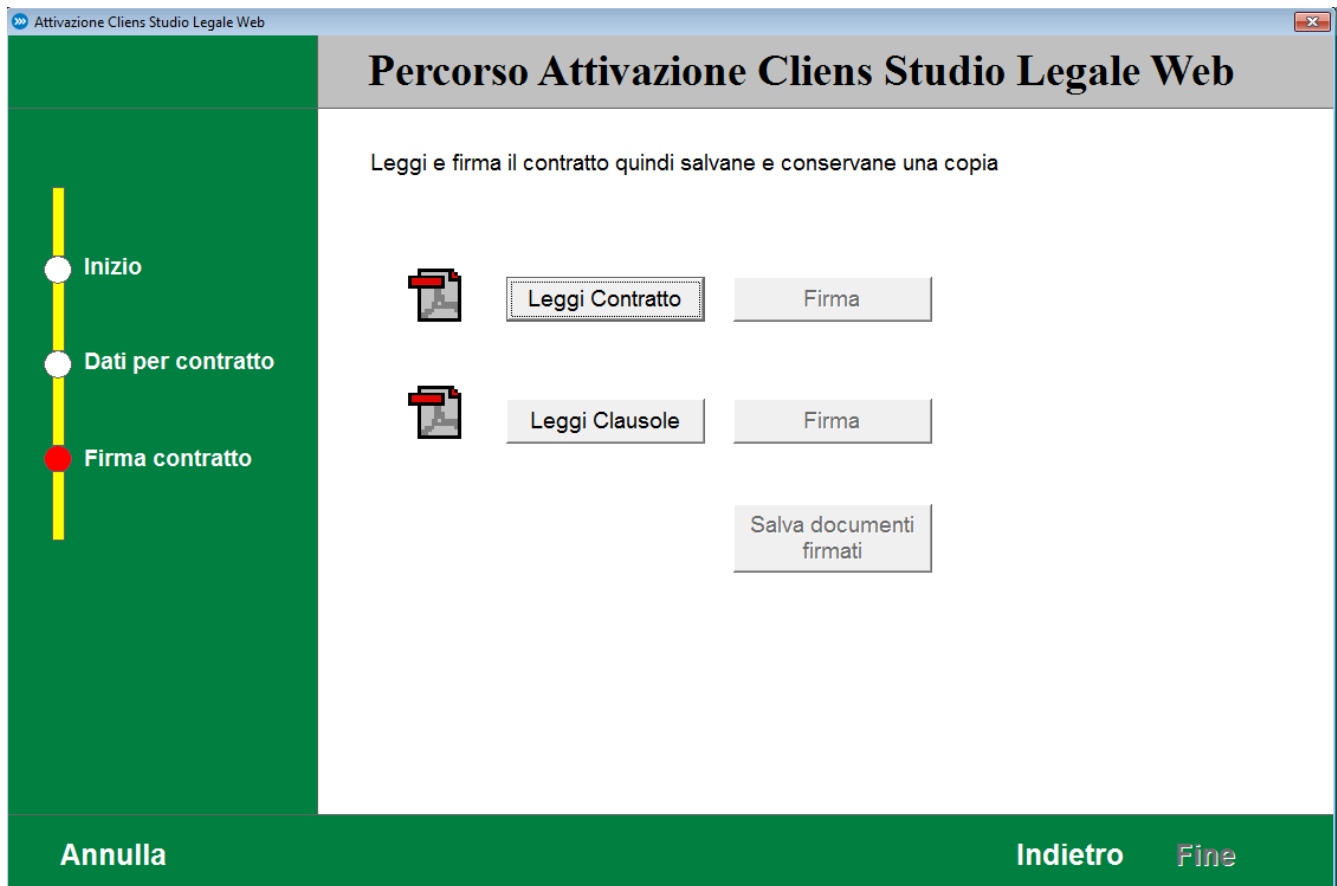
Attivazione Cliens Studio Legale Web

Percorso Attivazione Cliens Studio Legale Web

Inizio

Dati per contratto

Firma contratto

Leggi e firma il contratto quindi salvane e conservane una copia

Leggi Contratto

Firma

Leggi Clausole

Firma

Salva documenti firmati

Annulla

Indietro

Fine